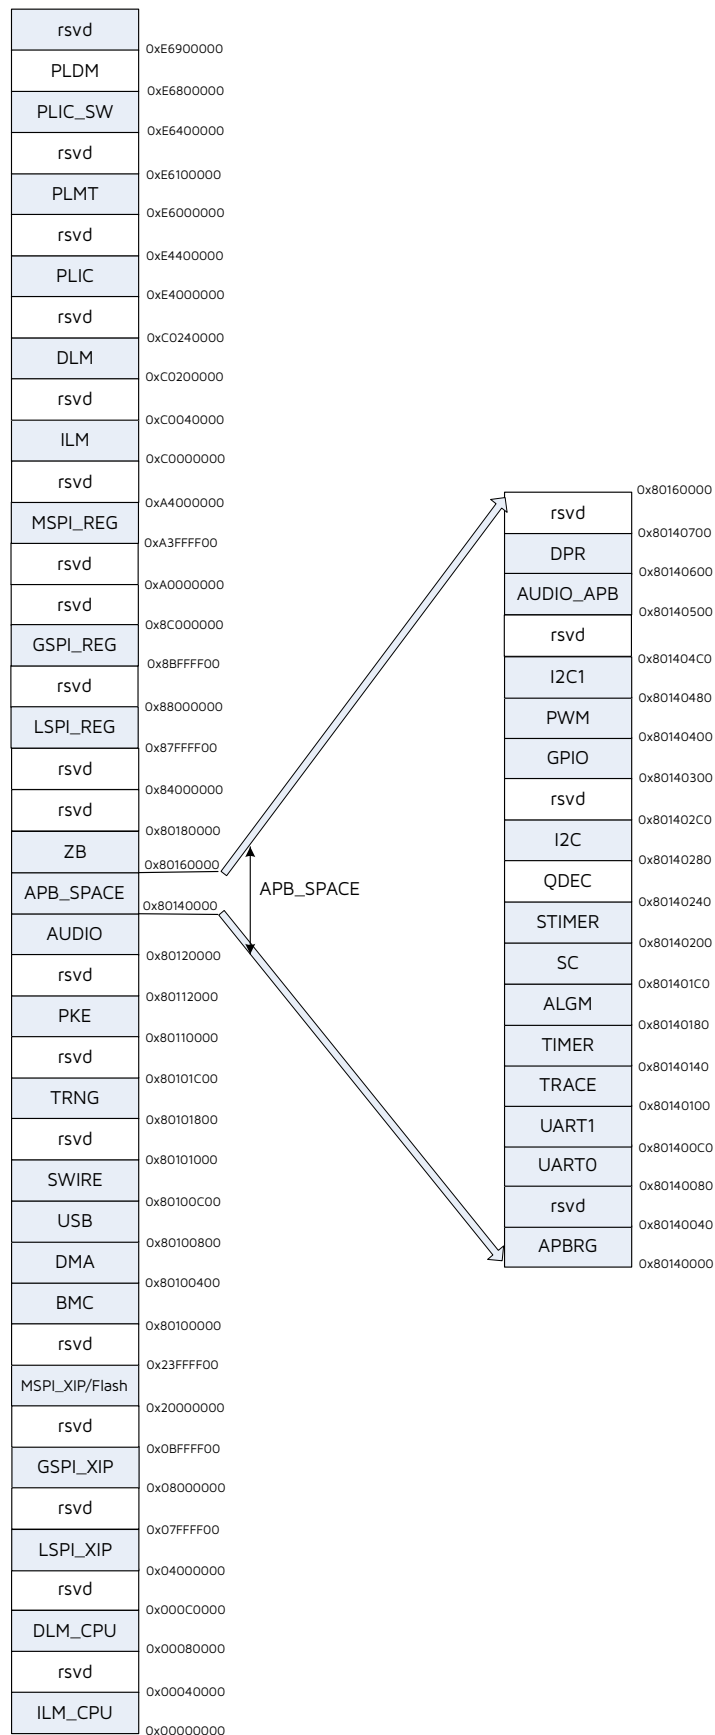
rsvd
0xE6900000
PLDM
0xE6800000
PLIC_SW
0xE6400000
rsvd
0xE6100000
PLMT
0xE6000000
rsvd
0xE4400000
PLIC
0xE4000000
rsvd
0xC0240000
DLM
0xC0200000
rsvd
0xC0040000
ILM
0xC0000000
rsvd
0xA4000000
MSPI_REG
0xA3FFFF00
rsvd
0xA0000000
rsvd
0x8C000000
GSPI_REG
0x8BFFFF00
rsvd
0x88000000
LSPI_REG
0x87FFFF00
rsvd
0x84000000
rsvd
0x80180000
ZB
0x80160000
APB_SPACE
0x80140000
AUDIO
0x80120000
rsvd
0x80112000
PKE
0x80110000
rsvd
0x80101C00
TRNG
0x80101800
rsvd
0x80101000
SWIRE
0x80100C00
USB
0x80100800
DMA
0x80100400
BMC
0x80100000
rsvd
0x23FFFF00
MSPI_XIP/Flash
0x20000000
rsvd
0x0BFFFF00
GSPI_XIP
0x08000000
rsvd
0x07FFFF00
LSPI_XIP
0x04000000
rsvd
0x000C0000
DLM_CPU
0x00080000
rsvd
0x00040000
ILM_CPU
0x00000000

APB_SPACE

0x80160000
rsvd
0x80140700
DPR
0x80140600
AUDIO_APB
0x80140500
rsvd
0x801404C0
I2C1
0x80140480
PWM
0x80140400
GPIO
0x80140300
rsvd
0x801402C0
I2C
0x80140280
QDEC
0x80140240
STIMER
0x80140200
SC
0x801401C0
ALGM
0x80140180
TIMER
0x80140140
TRACE
0x80140100
UART1
0x801400C0
UART0
0x80140080
rsvd
0x80140040
APBRG
0x80140000